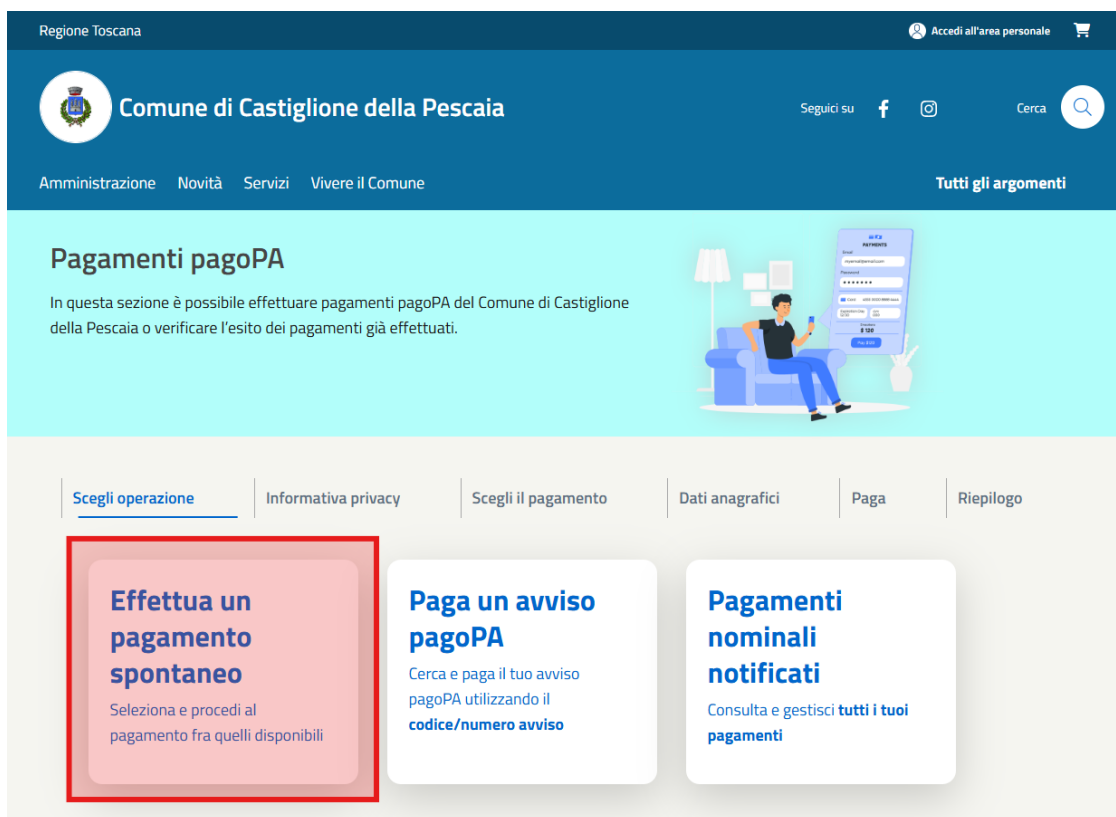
Regione Toscana

Accedi all'area personale

Comune di Castiglione della Pescaia

Seguici su

Cerca

Amministrazione Novità Servizi Vivere il Comune

Tutti gli argomenti

Pagamenti pagoPA

In questa sezione è possibile effettuare pagamenti pagoPA del Comune di Castiglione della Pescaia o verificare l'esito dei pagamenti già effettuati.

PAYMENTS

Scegli operazione | Informativa privacy | Scegli il pagamento | Dati anagrafici | Paga | Riepilogo

Effettua un pagamento spontaneo

Seleziona e procedi al pagamento fra quelli disponibili

Paga un avviso pagoPA

Cerca e paga il tuo avviso pagoPA utilizzando il codice/numero avviso

Pagamenti nominali notificati

Consulta e gestisci tutti i tuoi pagamenti